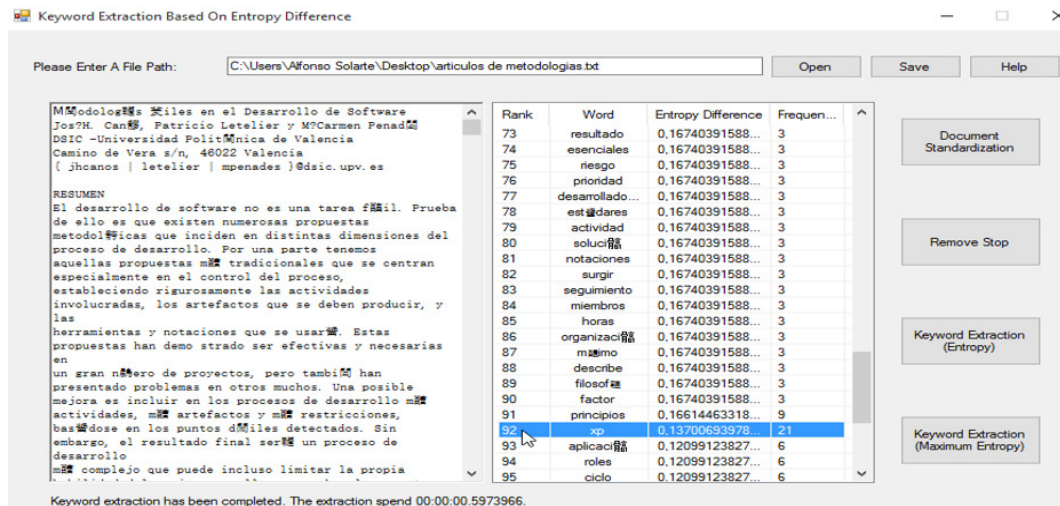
Keyword Extraction Based On Entropy Difference

Please Enter A File Path: C:\Users\Alfonso Solarte\Desktop\articulos de metodologias.txt

Open Save Help

M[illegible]odolog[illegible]s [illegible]iles en el Desarrollo de Software
Jos?H. Can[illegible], Patricio Letelier y M?Carmen Penad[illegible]
DSIC -Universidad Polit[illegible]nica de Valencia
Camino de Vera s/n, 46022 Valencia
{ jhcanos | letelier | mpenades }@dsic.upv.es

RESUMEN
El desarrollo de software no es una tarea f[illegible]il. Prueba de ello es que existen numerosas propuestas metodol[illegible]icas que inciden en distintas dimensiones del proceso de desarrollo. Por una parte tenemos aquellas propuestas m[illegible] tradicionales que se centran especialmente en el control del proceso, estableciendo rigurosamente las actividades involucradas, los artefactos que se deben producir, y las
herramientas y notaciones que se usar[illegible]. Estas propuestas han demo strado ser efectivas y necesarias en
un gran n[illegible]ero de proyectos, pero tambi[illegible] han presentado problemas en otros muchos. Una posible mejora es incluir en los procesos de desarrollo m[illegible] actividades, m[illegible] artefactos y m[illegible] restricciones, bas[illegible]dose en los puntos d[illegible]iles detectados. Sin embargo, el resultado final ser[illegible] un proceso de desarrollo
m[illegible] complejo que puede incluso limitar la propia

| Rank | Word | Entropy Difference | Frequen... |
|---|---|---|---|
| 73 | resultado | 0,16740391588... | 3 |
| 74 | esenciales | 0,16740391588... | 3 |
| 75 | riesgo | 0,16740391588... | 3 |
| 76 | prioridad | 0,16740391588... | 3 |
| 77 | desarrollado... | 0,16740391588... | 3 |
| 78 | est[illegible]dares | 0,16740391588... | 3 |
| 79 | actividad | 0,16740391588... | 3 |
| 80 | soluci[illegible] | 0,16740391588... | 3 |
| 81 | notaciones | 0,16740391588... | 3 |
| 82 | surgir | 0,16740391588... | 3 |
| 83 | seguimiento | 0,16740391588... | 3 |
| 84 | miembros | 0,16740391588... | 3 |
| 85 | horas | 0,16740391588... | 3 |
| 86 | organizaci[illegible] | 0,16740391588... | 3 |
| 87 | m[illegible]imo | 0,16740391588... | 3 |
| 88 | describe | 0,16740391588... | 3 |
| 89 | filosof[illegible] | 0,16740391588... | 3 |
| 90 | factor | 0,16740391588... | 3 |
| 91 | principios | 0,16614463318... | 9 |
| 92 | xp | 0,13700693978... | 21 |
| 93 | aplicaci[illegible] | 0,12099123827... | 6 |
| 94 | roles | 0,12099123827... | 6 |
| 95 | ciclo | 0,12099123827... | 6 |

Document Standardization

Remove Stop

Keyword Extraction (Entropy)

Keyword Extraction (Maximum Entropy)

Keyword extraction has been completed. The extraction spend 00:00:00.5973966.